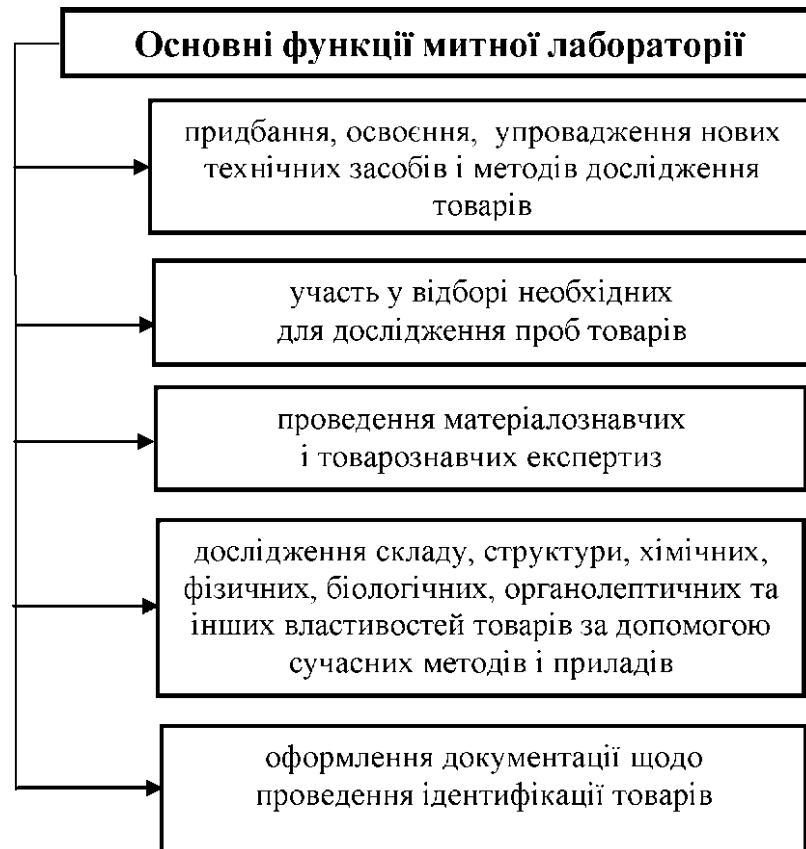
Основні функції митної лабораторії

придбання, освоєння, упровадження нових технічних засобів і методів дослідження товарів

участь у відборі необхідних для дослідження проб товарів

проведення матеріалознавчих і товарознавчих експертиз

дослідження складу, структури, хімічних, фізичних, біологічних, органолептичних та інших властивостей товарів за допомогою сучасних методів і приладів

оформлення документації щодо проведення ідентифікації товарів